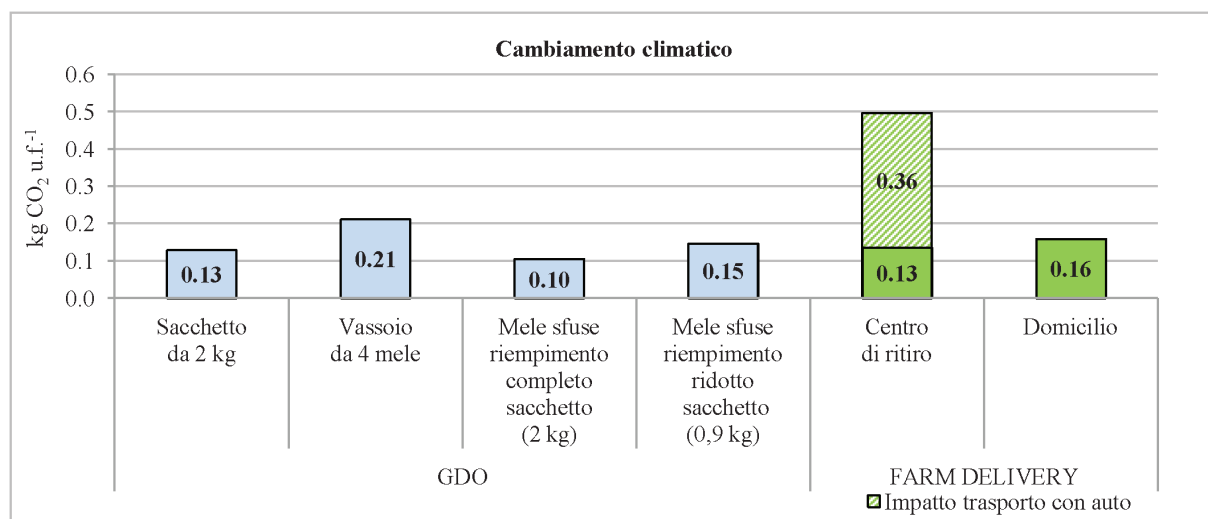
Cambiamento climatico

kg $CO_2$ u.f.$^{-1}$

0.6
0.5
0.4
0.3
0.2
0.1
0.0

0.13
0.21
0.10
0.15
0.36
0.13
0.16

Sacchetto da 2 kg

Vassoio da 4 mele

Mele sfuse riempimento completo sacchetto (2 kg)

Mele sfuse riempimento ridotto sacchetto (0,9 kg)

Centro di ritiro

Domicilio

GDO

FARM DELIVERY

Impatto trasporto con auto